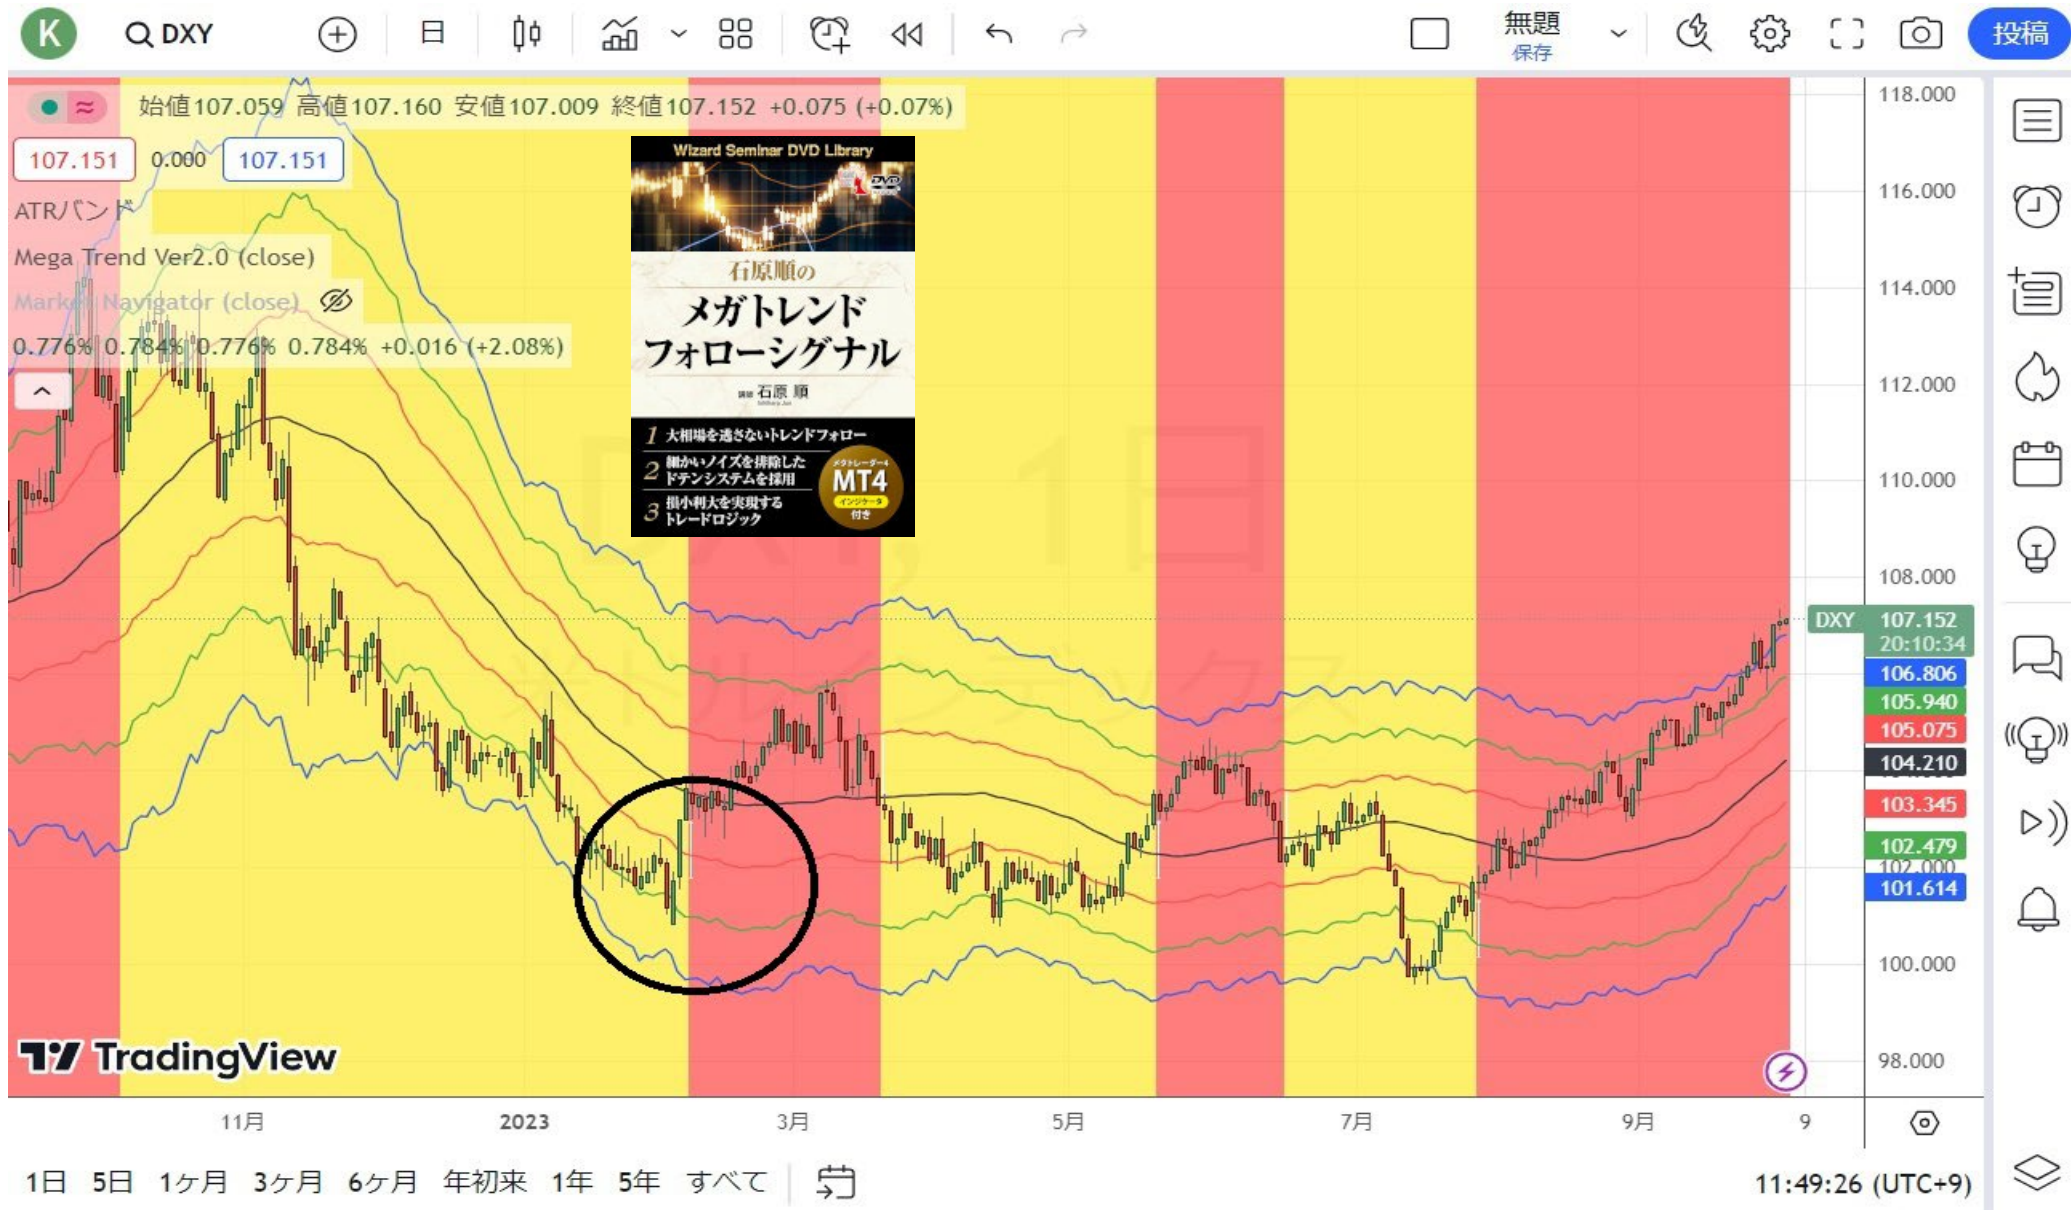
K DXY 日 無題 保存 投稿

始値107.059 高値107.160 安値107.009 終値107.152 +0.075 (+0.07%)

107.151 0.000 107.151

ATRバンド

Mega Trend Ver2.0 (close)

Market Navigator (close)

0.776% 0.784% 0.776% 0.784% +0.016 (+2.08%)

Wizard Seminar DVD Library

DVD

石原順の

メガトレンドフォローシグナル

講師 石原 順

1 大相場を逃さないトレンドフォロー

2 細かいノイズを排除したドテンシステムを採用

3 損小利大を実現するトレードロジック

メタトレーダー4 MT4 インジケータ付き

118.000
116.000
114.000
112.000
110.000
108.000
DXY 107.152 20:10:34
106.806
105.940
105.075
104.210
103.345
102.479
102.000
101.614
100.000
98.000

TradingView

11月 2023 3月 5月 7月 9月 9

1日 5日 1ヶ月 3ヶ月 6ヶ月 年初来 1年 5年 すべて

11:49:26 (UTC+9)